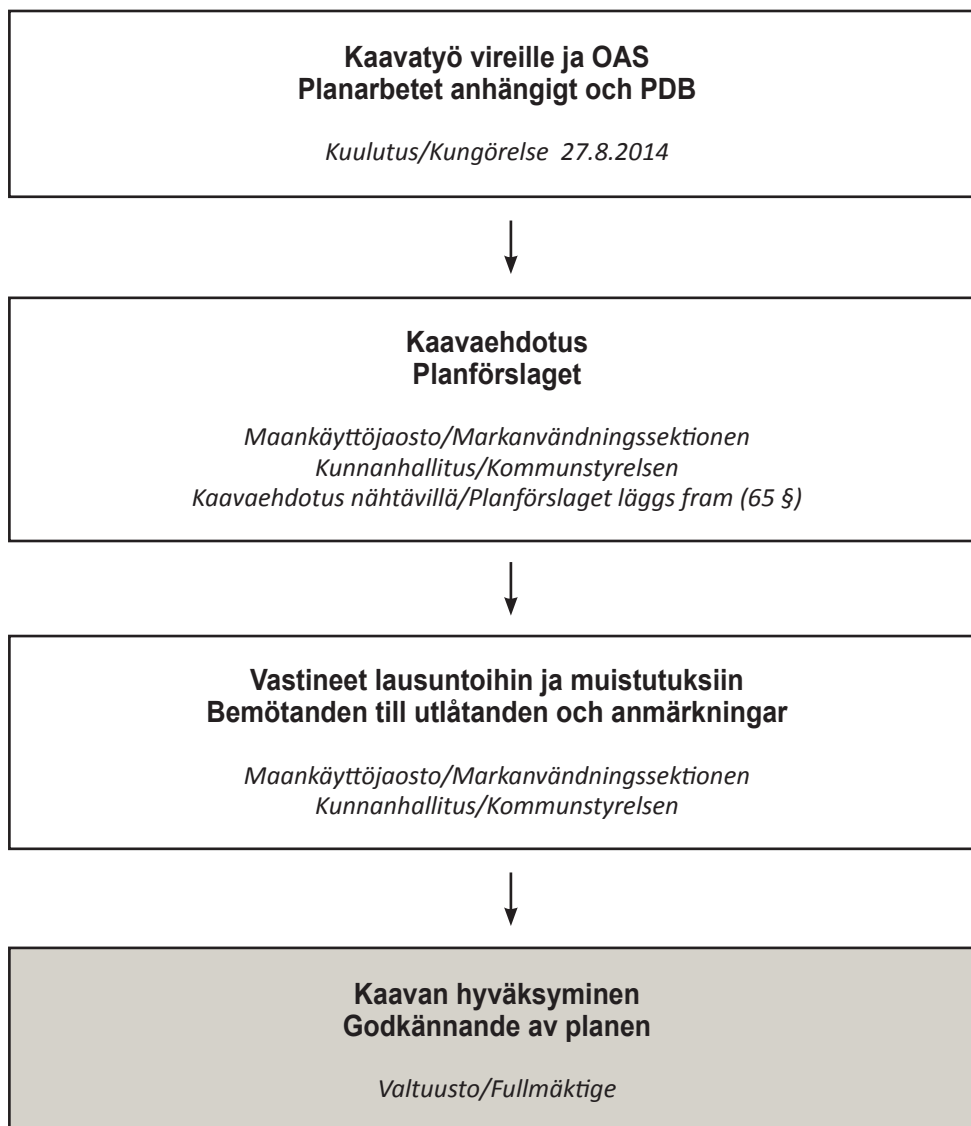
Kaavatyö vireille ja OAS
Planarbetet anhängigt och PDB

Kuulutus/Kungörelse 27.8.2014

Kaavaehdotus
Planförslaget

Maankäyttöjaosto/Markanvändningssektionen
Kunnanhallitus/Kommunstyrelsen
Kaavaehdotus nähtävillä/Planförslaget läggs fram (65 §)

Vastineet lausuntoihin ja muistutuksiin
Bemötanden till utlåtanden och anmärkningar

Maankäyttöjaosto/Markanvändningssektionen
Kunnanhallitus/Kommunstyrelsen

Kaavan hyväksyminen
Godkännande av planen

Valtuusto/Fullmäktige